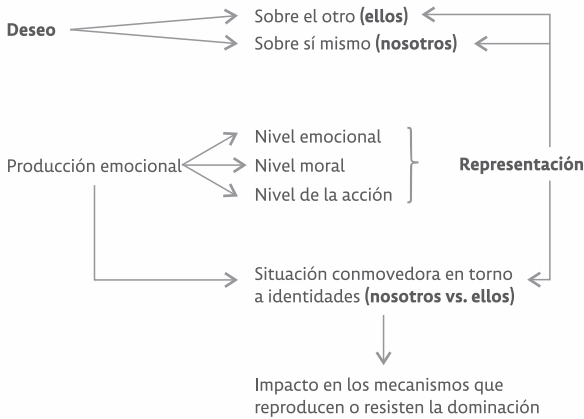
Deseo

Sobre el otro (ellos)

Sobre sí mismo (nosotros)

Producción emocional

Nivel emocional

Nivel moral

Nivel de la acción

Representación

Situación conmovedora en torno a identidades (nosotros vs. ellos)

Impacto en los mecanismos que reproducen o resisten la dominación